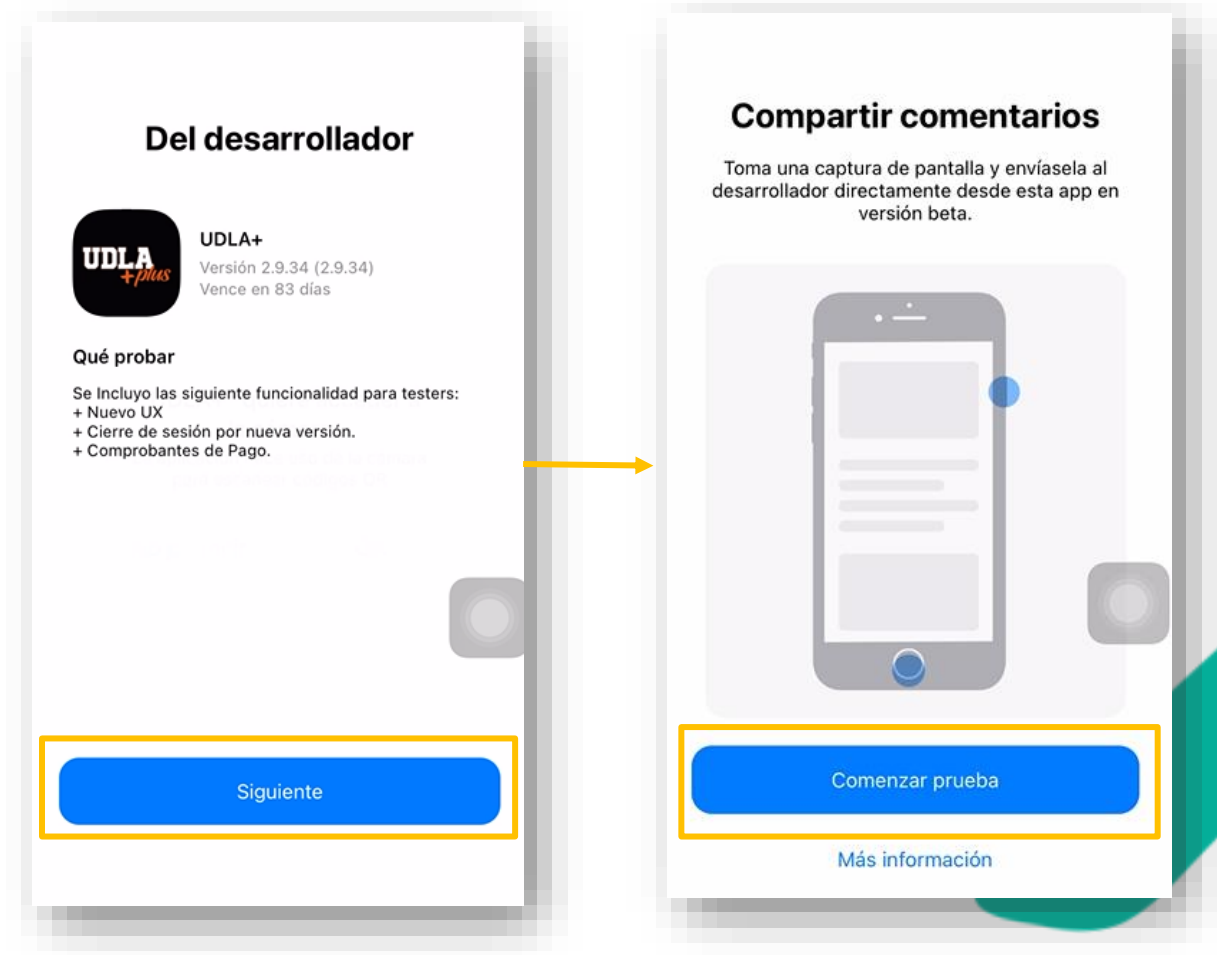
Del desarrollador

UDLA +plus

UDLA+
Versión 2.9.34 (2.9.34)
Vence en 83 días

Qué probar

Se Incluyo las siguiente funcionalidad para testers:
+ Nuevo UX
+ Cierre de sesión por nueva versión.
+ Comprobantes de Pago.

Siguiente

Compartir comentarios

Toma una captura de pantalla y envíasela al desarrollador directamente desde esta app en versión beta.

Comenzar prueba

Más información